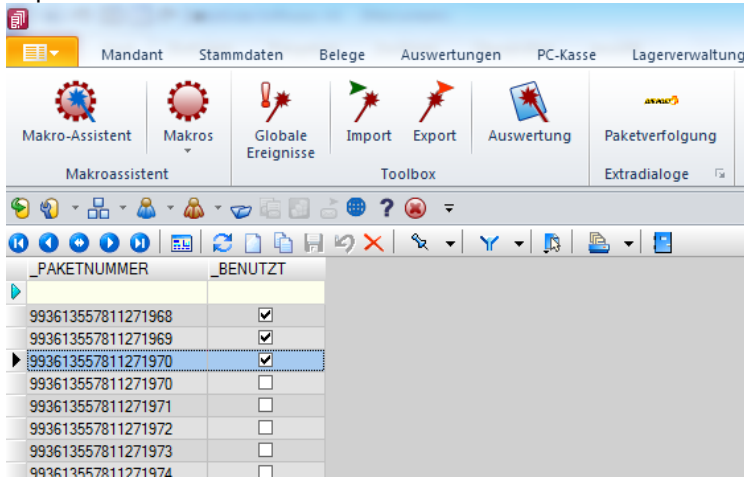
Mandant Stammdaten Belege Auswertungen PC-Kasse Lagerverwaltung

Makro-Assistent Makros Globale Ereignisse Import Export Auswertung Paketverfolgung

Makroassistent Toolbox Extradialoge

| _PAKETNUMMER | _BENUTZT |
|---|---|
| | |
| 993613557811271968 | ☑ |
| 993613557811271969 | ☑ |
| 993613557811271970 | ☑ |
| 993613557811271970 | ☐ |
| 993613557811271971 | ☐ |
| 993613557811271972 | ☐ |
| 993613557811271973 | ☐ |
| 993613557811271974 | ☐ |